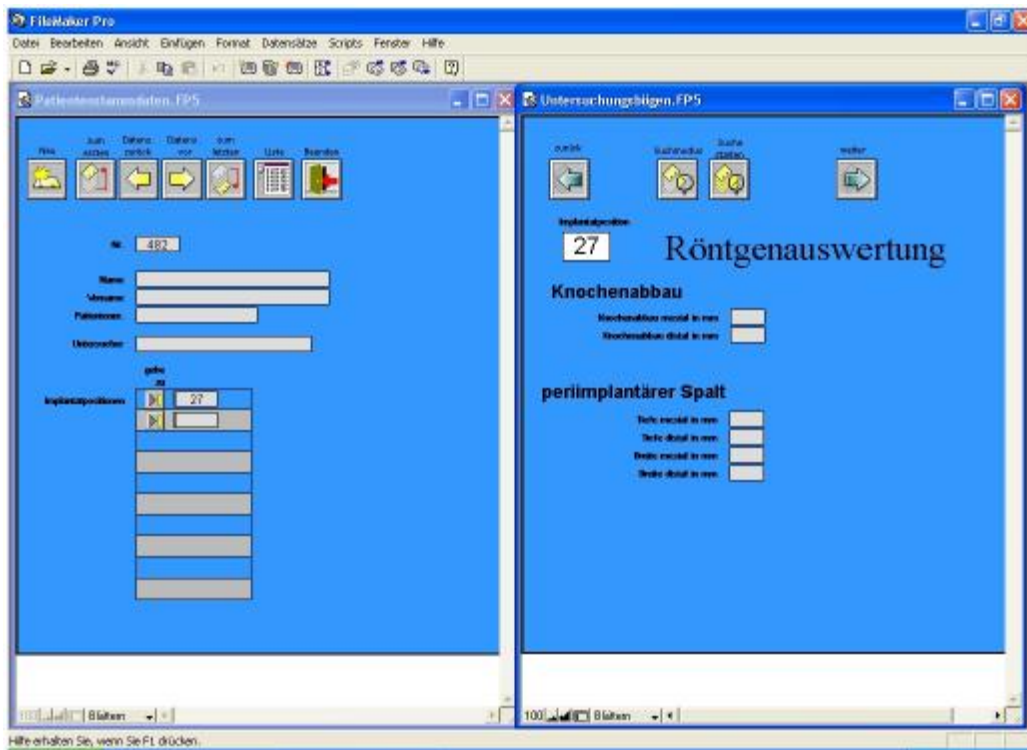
FileMaker Pro

Datei Bearbeiten Ansicht Einfügen Format Datensätze Scripts Fenster Hilfe

Patientenstammdaten.FP5

Neu
zum ersten
Datensatz zurück
Datensatz vor
zum letzten
Liste
Beenden

Nr. 482

Name
Vorname
Patientennr.

Untersucher

gehe zu

Implantatpositionen 27

100 Blättern

Untersuchungsbögen.FP5

zurück
Suchmodus
Suche starten
weiter

Implantatposition

27

Röntgenauswertung

Knochenabbau

Knochenabbau mesial in mm
Knochenabbau distal in mm

periimplantärer Spalt

Tiefe mesial in mm
Tiefe distal in mm
Breite mesial in mm
Breite distal in mm

100 Blättern

Hilfe erhalten Sie, wenn Sie F1 drücken.